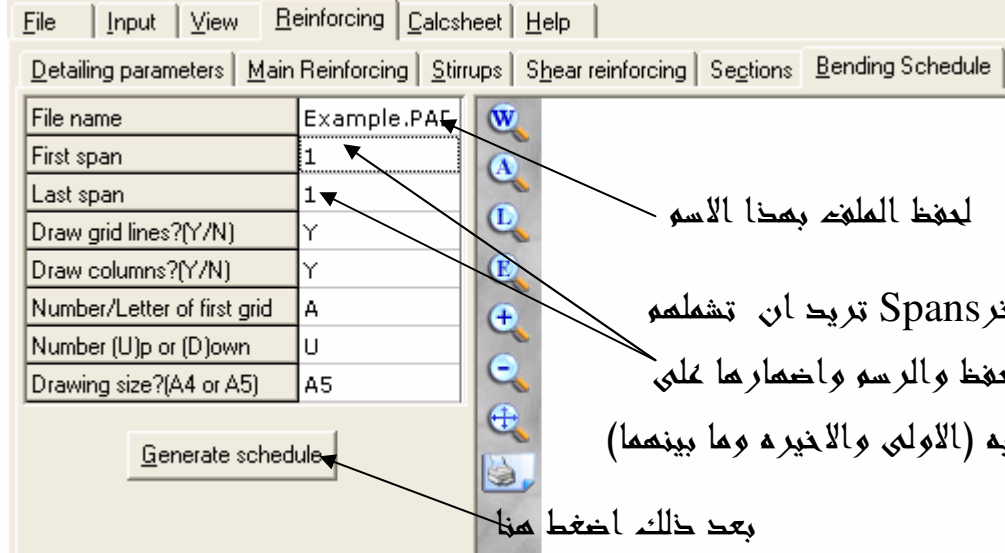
File | Input | View | Reinforcing | Calcsheet | Help

Detailing parameters | Main Reinforcing | Stirrups | Shear reinforcing | Sections | Bending Schedule

| File name | Example.PAE |
|---|---|
| First span | 1 |
| Last span | 1 |
| Draw grid lines?(Y/N) | Y |
| Draw columns?(Y/N) | Y |
| Number/Letter of first grid | A |
| Number (U)p or (D)own | U |
| Drawing size?(A4 or A5) | A5 |

Generate schedule

W
A
L
E

لحفظ الملف بهذا الاسم

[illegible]ر Spans تريد ان تشملهم
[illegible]حفظ والرسم واظهارها على
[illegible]يه (الاولى والاخيره وما بينهما)

بعد ذلك اضغط هنا